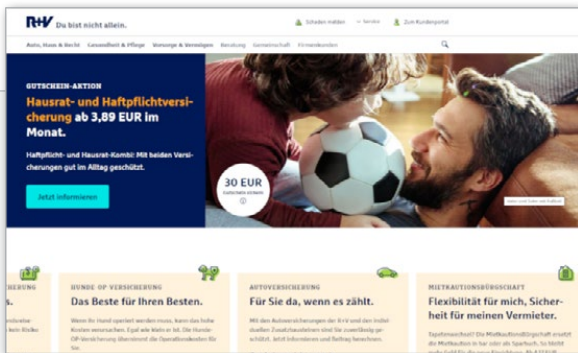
R+V Du bist nicht allein.

Schaden melden Service Zum Kundenportal

Auto, Haus & Recht Gesundheit & Pflege Vorsorge & Vermögen Beratung Gemeinschaft Firmenkunden

GUTSCHEIN-AKTION

Hausrat- und Haftpflichtversicherung ab 3,89 EUR im Monat.

Haftpflicht- und Hausrat-Kombi: Mit beiden Versicherungen gut im Alltag geschützt.

Jetzt informieren

30 EUR
Gutschein sichern

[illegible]

HUNDE OP VERSICHERUNG

Das Beste für Ihren Besten.

Wenn Ihr Hund operiert werden muss, kann das hohe Kosten verursachen. Egal wie klein er ist. Die Hunde-OP-Versicherung übernimmt die Operationskosten für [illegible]

AUTOVERSICHERUNG

Für Sie da, wenn es zählt.

Mit den Autoversicherungen der R+V und den individuellen Zusatzbausteinen sind Sie zuverlässig geschützt. Jetzt informieren und Beitrag berechnen.

MIETKAUTIONSBÜRGSCHAFT

Flexibilität für mich, Sicherheit für meinen Vermieter.

Tapetenwechsel? Die Mietkautionsbürgschaft ersetzt die Mietkaution in bar oder als Sparbuch. So bleibt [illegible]